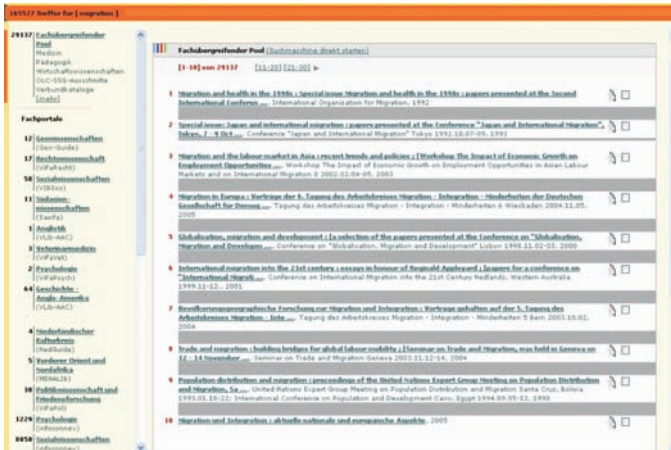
165527 treffer für [ migration ]

29137 Fachübergreifender Pool
Medizin
Pädagogik
Wirtschaftswissenschaften
OLC-SSG-Ausschnitte
Verbundkataloge
[mehr]

Fachportale

12 Geowissenschaften (Geo-Guide)
17 Rechtswissenschaft (ViFaRecht)
58 Sozialwissenschaften (ViBSoz)
11 Südasienwissenschaften (Savifa)
1 Anglistik (VLib-AAC)
1 Veterinärmedizin (ViFaVet)
2 Psychologie (ViFaPsych)
64 Geschichte-Anglo-Amerika (VLib-AAC)

4 Niederländischer Kulturkreis (NedGuide)
5 Vorderer Orient und Nordafrika (MENALIB)
30 Politikwissenschaft und Friedensforschung (ViFaPol)
1226 Psychologie (infoconnex)
8858 Sozialwissenschaften (infoconnex)

Fachübergreifender Pool (Suchmaschine direkt starten)

[1-10] von 29137 [11-20] [21-30] >

1 Migration and health in the 1990s : Special issue Migration and health in the 1990s : papers presented at the Second International Conferen ... International Organization for Migration, 1992

2 Special issue: Japan and international migration : papers presented at the Conference "Japan and International Migration", Tokyo, 7 - 9 Oct ... Conference "Japan and International Migration" Tokyo 1992.10.07-09. 1993

3 Migration and the labour market in Asia : recent trends and policies ; [Workshop The Impact of Economic Growth on Employment Opportunities ... Workshop The Impact of Economic Growth on Employment Opportunities in Asian Labour Markets and on International Migration 0 2002.02.04-05. 2003

4 Migration in Europa : Vorträge der 6. Tagung des Arbeitskreises Migration - Integration - Minderheiten der Deutschen Gesellschaft für Demog ... Tagung des Arbeitskreises Migration - Integration - Minderheiten 6 Wiesbaden 2004.11.05. 2005

5 Globalisation, migration and development : [a selection of the papers presented at the Conference on "Globalisation, Migration and Developm ... Conference on "Globalisation, Migration and Development" Lisbon 1998.11.02-03. 2000

6 International migration into the 21st century : essays in honour of Reginald Appleyard ; [papers for a conference on "International Migrati ... Conference on International Migration into the 21st Century Nedlands, Western Australia 1999.11-12.. 2001

7 Bevölkerungsgeographische Forschung zur Migration und Integration : Vorträge gehalten auf der 5. Tagung des Arbeitskreises Migration - Inte ... Tagung des Arbeitskreises Migration - Integration - Minderheiten 5 Bern 2003.10.02. 2004

8 Trade and migration : building bridges for global labour mobility ; [Seminar on Trade and Migration, was held in Geneva on 12 - 14 November ... Seminar on Trade and Migration Geneva 2003.11.12-14. 2004

9 Population distribution and migration : proceedings of the United Nations Expert Group Meeting on Population Distribution and Migration, Sa ... United Nations Expert Group Meeting on Population Distribution and Migration Santa Cruz, Bolivia 1993.01.18-22: International Conference on Population and Development Cairo, Egypt 1994.09.05-13. 1998

10 Migration und Integration : aktuelle nationale und europäische Aspekte. 2005